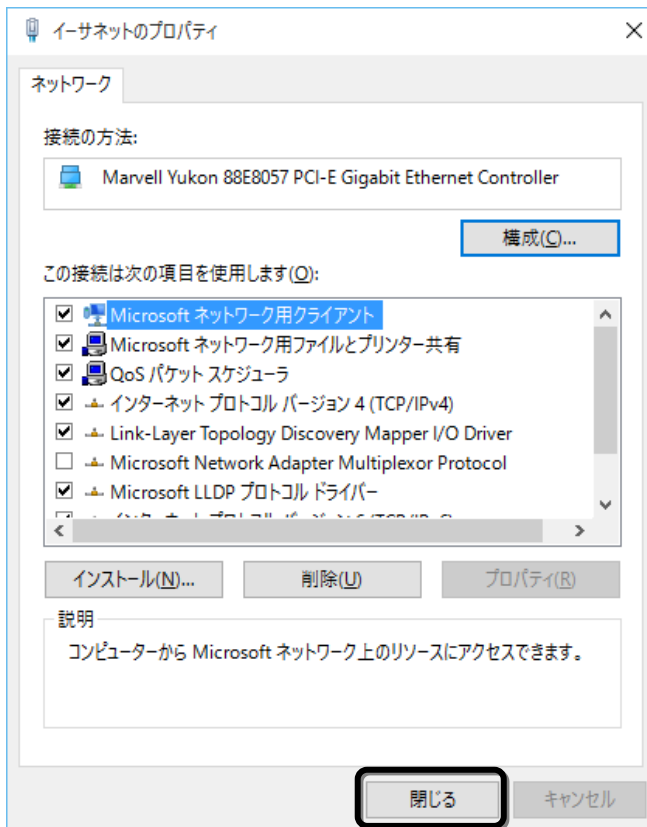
イーサネットのプロパティ

ネットワーク

接続の方法:

Marvell Yukon 88E8057 PCI-E Gigabit Ethernet Controller

構成(C)...

この接続は次の項目を使用します(O):

Microsoft ネットワーク用クライアント
Microsoft ネットワーク用ファイルとプリンター共有
QoS パケット スケジューラ
インターネット プロトコル バージョン 4 (TCP/IPv4)
Link-Layer Topology Discovery Mapper I/O Driver
Microsoft Network Adapter Multiplexor Protocol
Microsoft LLDP プロトコル ドライバー
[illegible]

インストール(N)...
削除(U)
プロパティ(R)

説明
コンピューターから Microsoft ネットワーク上のリソースにアクセスできます。

閉じる
キャンセル